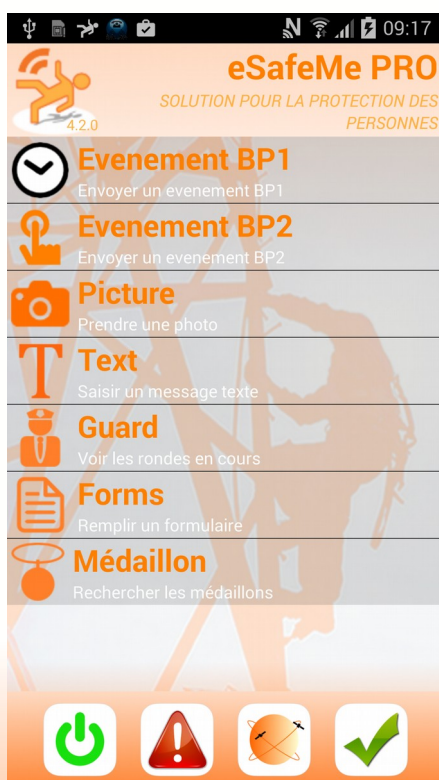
09:17

4.2.0

eSafeMe PRO

SOLUTION POUR LA PROTECTION DES PERSONNES

Evenement BP1
Envoyer un evenement BP1

Evenement BP2
Envoyer un evenement BP2

Picture
Prendre une photo

Text
Saisir un message texte

Guard
Voir les rondes en cours

Forms
Remplir un formulaire

Médaillon
Rechercher les médaillons